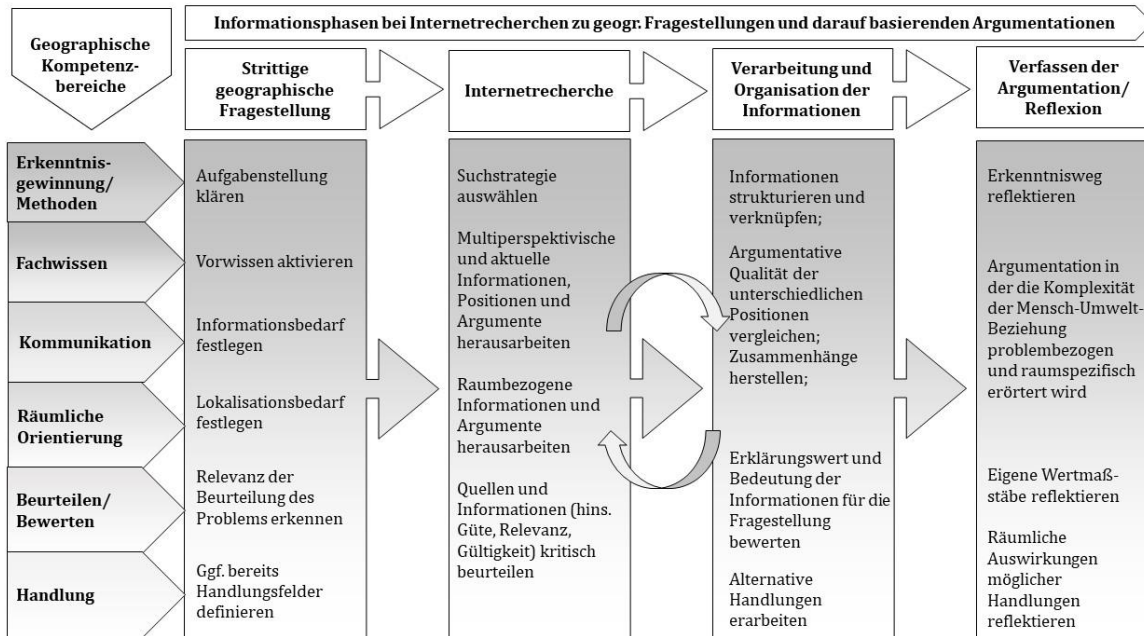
Informationsphasen bei Internetrecherchen zu geogr. Fragestellungen und darauf basierenden Argumentationen

Geographische Kompetenzbereiche

Strittige geographische Fragestellung

Internetrecherche

Verarbeitung und Organisation der Informationen

Verfassen der Argumentation/ Reflexion

Erkenntnisgewinnung/ Methoden

Fachwissen

Kommunikation

Räumliche Orientierung

Beurteilen/ Bewerten

Handlung

Aufgabenstellung klären

Vorwissen aktivieren

Informationsbedarf festlegen

Lokalisationsbedarf festlegen

Relevanz der Beurteilung des Problems erkennen

Ggf. bereits Handlungsfelder definieren

Suchstrategie auswählen

Multiperspektivische und aktuelle Informationen, Positionen und Argumente herausarbeiten

Raumbezogene Informationen und Argumente herausarbeiten

Quellen und Informationen (hins. Güte, Relevanz, Gültigkeit) kritisch beurteilen

Informationen strukturieren und verknüpfen;

Argumentative Qualität der unterschiedlichen Positionen vergleichen; Zusammenhänge herstellen;

Erklärungswert und Bedeutung der Informationen für die Fragestellung bewerten

Alternative Handlungen erarbeiten

Erkenntnisweg reflektieren

Argumentation in der die Komplexität der Mensch-Umwelt-Beziehung problembezogen und raumspezifisch erörtert wird

Eigene Wertmaßstäbe reflektieren

Räumliche Auswirkungen möglicher Handlungen reflektieren